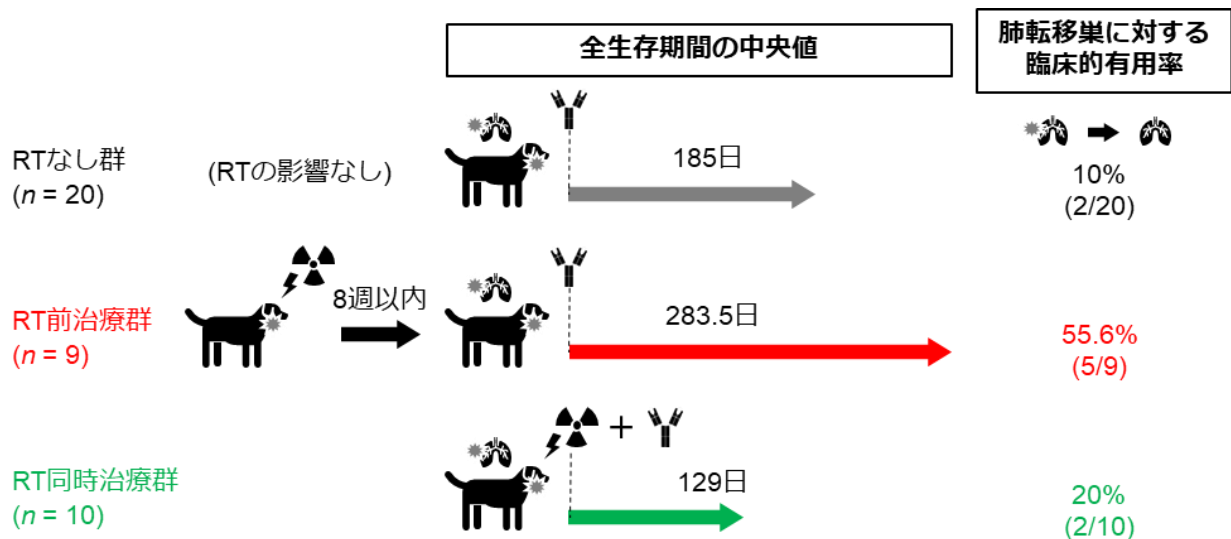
全生存期間の中央値

肺転移巣に対する臨床的有用率

RTなし群
($n$ = 20)

(RTの影響なし)

185日

10%
(2/20)

RT前治療群
($n$ = 9)

8週以内

283.5日

55.6%
(5/9)

+

RT同時治療群
($n$ = 10)

129日

20%
(2/10)